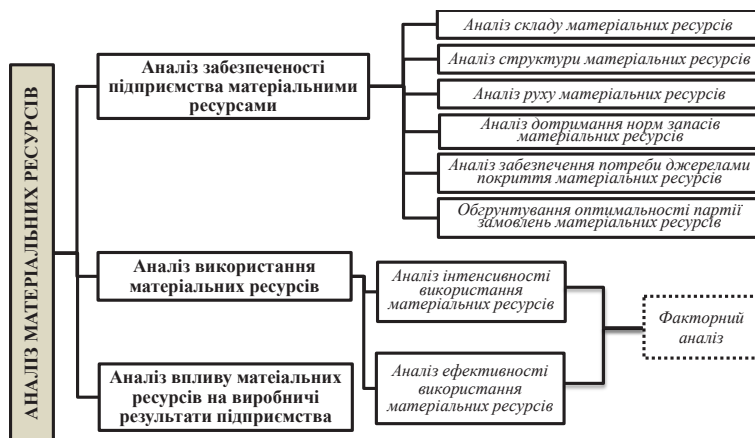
АНАЛІЗ МАТЕРІАЛЬНИХ РЕСУРСІВ

Аналіз забезпеченості підприємства матеріальними ресурсами

Аналіз складу матеріальних ресурсів

Аналіз структури матеріальних ресурсів

Аналіз руху матеріальних ресурсів

Аналіз дотримання норм запасів матеріальних ресурсів

Аналіз забезпечення потреби джерелами покриття матеріальних ресурсів

Обґрунтування оптимальності партії замовлень матеріальних ресурсів

Аналіз використання матеріальних ресурсів

Аналіз інтенсивності використання матеріальних ресурсів

Аналіз ефективності використання матеріальних ресурсів

Факторний аналіз

Аналіз впливу матеіальних ресурсів на виробничі результати підприємства